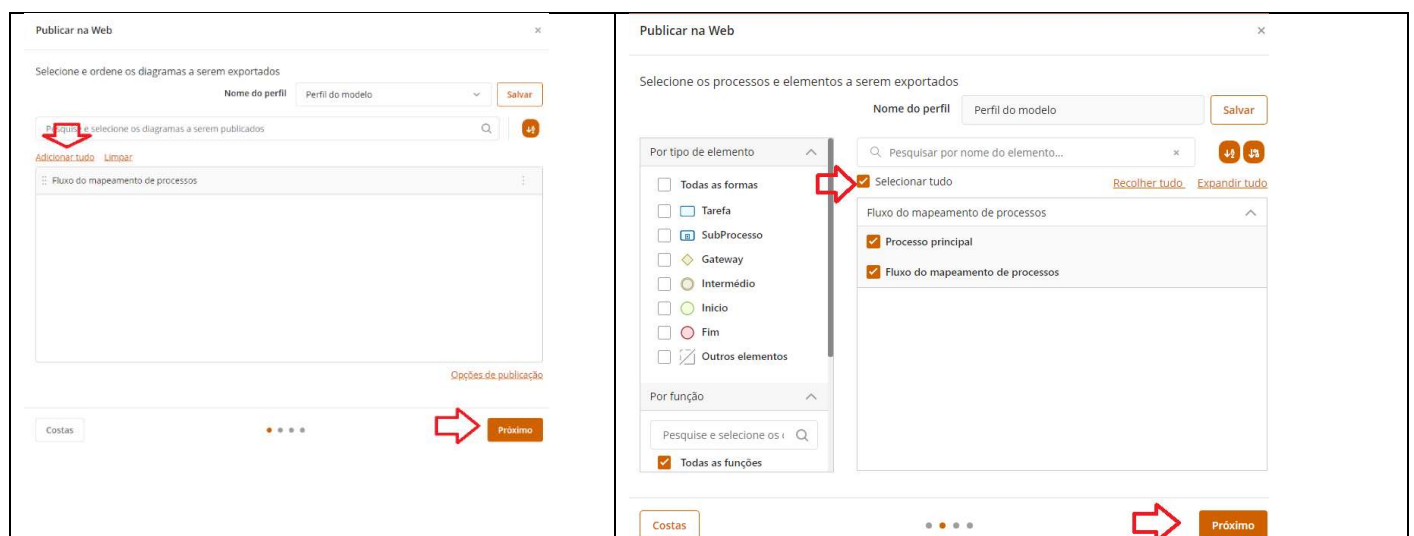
Publicar na Web

×

Selecione e ordene os diagramas a serem exportados

Nome do perfil Perfil do modelo Salvar

Pesquise e selecione os diagramas a serem publicados

Adicionar tudo Limpar

Fluxo do mapeamento de processos

Opções de publicação

Costas

Próximo

Publicar na Web

×

Selecione os processos e elementos a serem exportados

Nome do perfil Perfil do modelo Salvar

Por tipo de elemento

Todas as formas

Tarefa

SubProcesso

Gateway

Intermédio

Início

Fim

Outros elementos

Por função

Pesquise e selecione os

Todas as funções

Pesquisar por nome do elemento...

Selecionar tudo

Recolher tudo Expandir tudo

Fluxo do mapeamento de processos

Processo principal

Fluxo do mapeamento de processos

Costas

Próximo